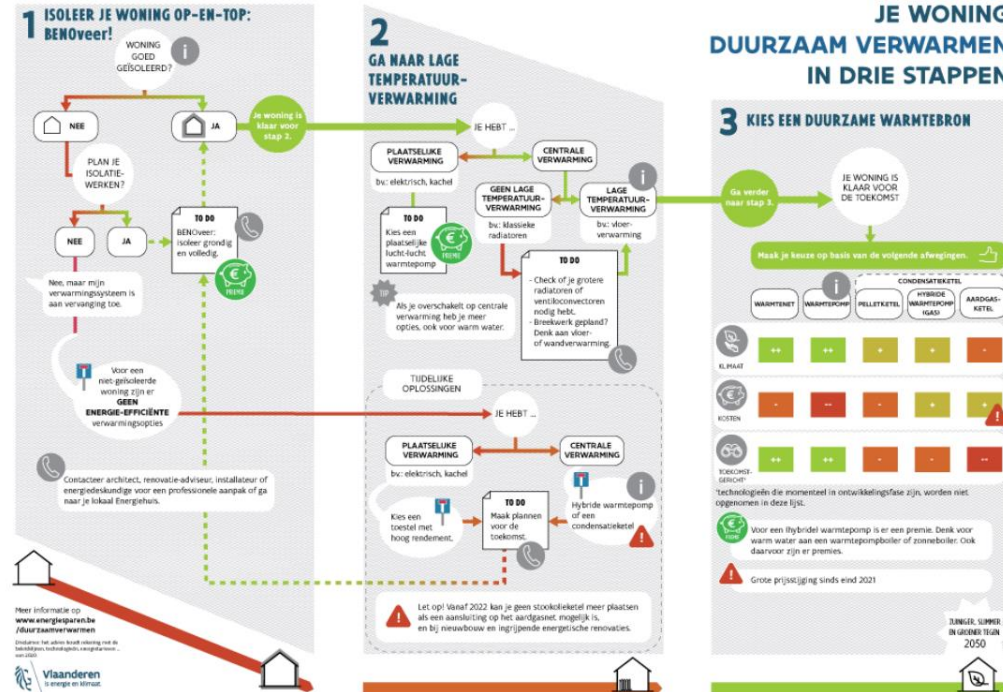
JE WONING
DUURZAAM VERWARMEN
IN DRIE STAPPEN

1 ISOLEER JE WONING OP-EN-TOP: BENOveer!

WONING GOED GEÏSOLEERD?

NEE

JA

Je woning is klaar voor stap 2.

PLAN JE ISOLATIEWERKEN?

NEE

JA

TO DO
BENOveer: isoleer grondig en volledig.

PREMIE

Nee, maar mijn verwarmingssysteem is aan vervanging toe.

Voor een niet-geïsoleerde woning zijn er GEEN ENERGIE-EFFICIËNTE verwarmingsopties

Contacteer architect, renovatie-adviseur, installateur of energiedeskundige voor een professionele aanpak of ga naar je lokaal Energiehuis.

Meer informatie op www.energiesparen.be /duurzaamverwarmen

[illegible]

Vlaanderen
is energie en klimaat

2 GA NAAR LAGE TEMPERATUURVERWARMING

JE HEBT ...

PLAATSELIJKE VERWARMING
bv.: elektrisch, kachel

CENTRALE VERWARMING

GEEN LAGE TEMPERATUURVERWARMING
bv.: klassieke radiatoren

LAGE TEMPERATUURVERWARMING
bv.: vloerverwarming

TO DO
Kies een plaatselijke lucht-lucht warmtepomp

PREMIE

TO DO
- Check of je grotere radiatoren of ventiloconvectoren nodig hebt.
- Breekwerk gepland? Denk aan vloer- of wandverwarming.

TIP
Als je overschakelt op centrale verwarming heb je meer opties, ook voor warm water.

TIJDELIJKE OPLOSSINGEN

JE HEBT ...

PLAATSELIJKE VERWARMING
bv.: elektrisch, kachel

CENTRALE VERWARMING

Kies een toestel met hoog rendement.

TO DO
Maak plannen voor de toekomst.

Hybride warmtepomp of een condensatieketel

Let op! Vanaf 2022 kan je geen stookolieketel meer plaatsen als een aansluiting op het aardgasnet mogelijk is, en bij nieuwbouw en ingrijpende energetische renovaties.

Ga verder naar stap 3.

3 KIES EEN DUURZAME WARMTEBRON

JE WONING IS KLAAR VOOR DE TOEKOMST

Maak je keuze op basis van de volgende afwegingen.

CONDENSATIEKETEL

| | WARMTENET | WARMTEPOMP | PELLETKETEL | HYBRIDE WARMTEPOMP (GAS) | AARDGASKETEL |
|---|---|---|---|---|---|
| KLIMAAT | ++ | ++ | + | + | - |
| KOSTEN | - | -- | - | + | + |
| TOEKOMSTGERICHT* | ++ | ++ | - | - | -- |

*technologieën die momenteel in ontwikkelingsfase zijn, worden niet opgenomen in deze lijst.

Voor een (hybride) warmtepomp is er een premie. Denk voor warm water aan een warmtepompboiler of zonneboiler. Ook daarvoor zijn er premies.

Grote prijsstijging sinds eind 2021

ZUINIGER, SLIMMER EN GROENER TEGEN 2050